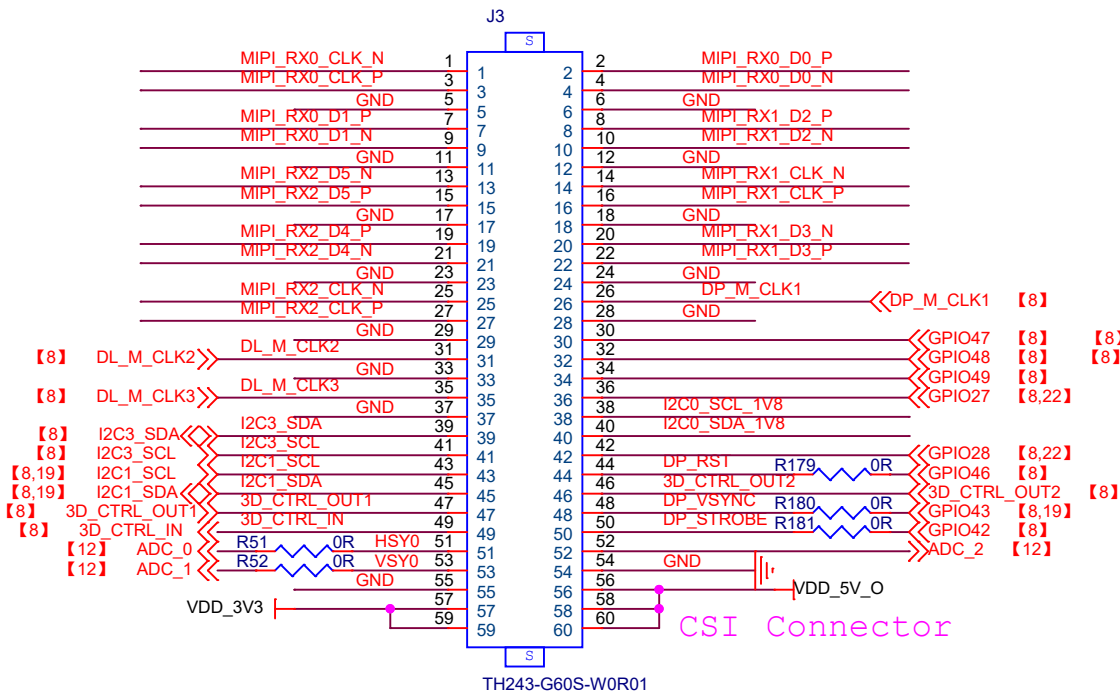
J3

S

MIPI_RX0_CLK_N 1 1
MIPI_RX0_CLK_P 3 3
GND 5 5
MIPI_RX0_D1_P 7 7
MIPI_RX0_D1_N 9 9
GND 11 11
MIPI_RX2_D5_N 13 13
MIPI_RX2_D5_P 15 15
GND 17 17
MIPI_RX2_D4_P 19 19
MIPI_RX2_D4_N 21 21
GND 23 23
MIPI_RX2_CLK_N 25 25
MIPI_RX2_CLK_P 27 27
GND 29 29
【8】 DL_M_CLK2 DL_M_CLK2 31 31
GND 33 33
【8】 DL_M_CLK3 DL_M_CLK3 35 35
GND 37 37
【8】 I2C3_SDA I2C3_SDA 39 39
【8】 I2C3_SCL I2C3_SCL 41 41
【8,19】 I2C1_SCL I2C1_SCL 43 43
【8,19】 I2C1_SDA I2C1_SDA 45 45
【8】 3D_CTRL_OUT1 3D_CTRL_OUT1 47 47
【8】 3D_CTRL_IN 3D_CTRL_IN 49 49
【12】 ADC_0 R51 0R HSY0 51 51
【12】 ADC_1 R52 0R VSY0 53 53
GND 55 55
57 57
VDD_3V3 59 59

2 2 MIPI_RX0_D0_P
4 4 MIPI_RX0_D0_N
6 6 GND
8 8 MIPI_RX1_D2_P
10 10 MIPI_RX1_D2_N
12 12 GND
14 14 MIPI_RX1_CLK_N
16 16 MIPI_RX1_CLK_P
18 18 GND
20 20 MIPI_RX1_D3_N
22 22 MIPI_RX1_D3_P
24 24 GND
26 26 DP_M_CLK1 DP_M_CLK1 【8】
28 28 GND
30 30 GPIO47 【8】 【8】
32 32 GPIO48 【8】 【8】
34 34 GPIO49 【8】
36 36 GPIO27 【8,22】
38 38 I2C0_SCL_1V8
40 40 I2C0_SDA_1V8
42 42 GPIO28 【8,22】
44 44 DP_RST R179 0R GPIO46 【8】
46 46 3D_CTRL_OUT2 3D_CTRL_OUT2 【8】
48 48 DP_VSYNC R180 0R GPIO43 【8,19】
50 50 DP_STROBE R181 0R GPIO42 【8】
52 52 ADC_2 【12】
54 54 GND
56 56 VDD_5V_O
58 58
60 60

CSI Connector

S

TH243-G60S-W0R01